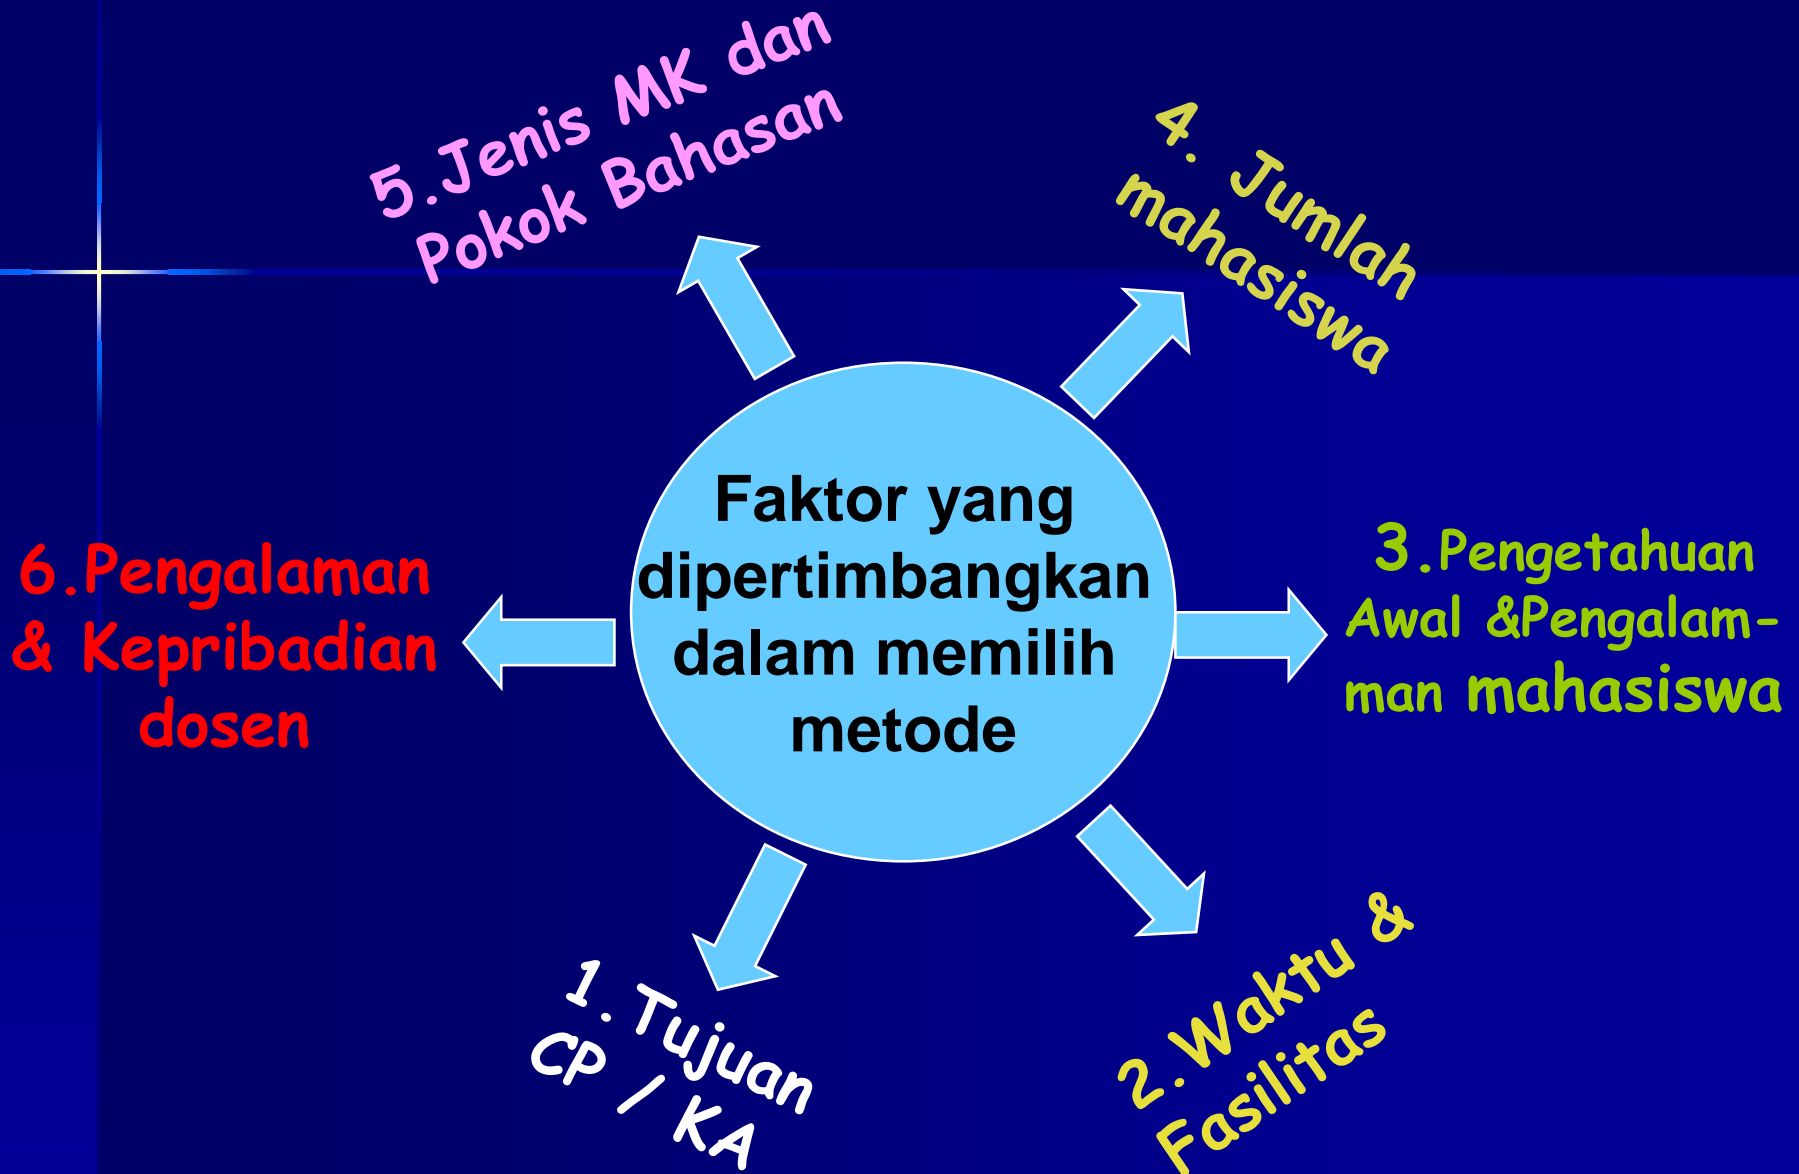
Faktor yang dipertimbangkan dalam memilih metode

1. Tujuan CP / KA

2.Waktu & Fasilitas

3.Pengetahuan Awal &Pengalaman mahasiswa

4. Jumlah mahasiswa

5.Jenis MK dan Pokok Bahasan

6.Pengalaman & Kepribadian dosen